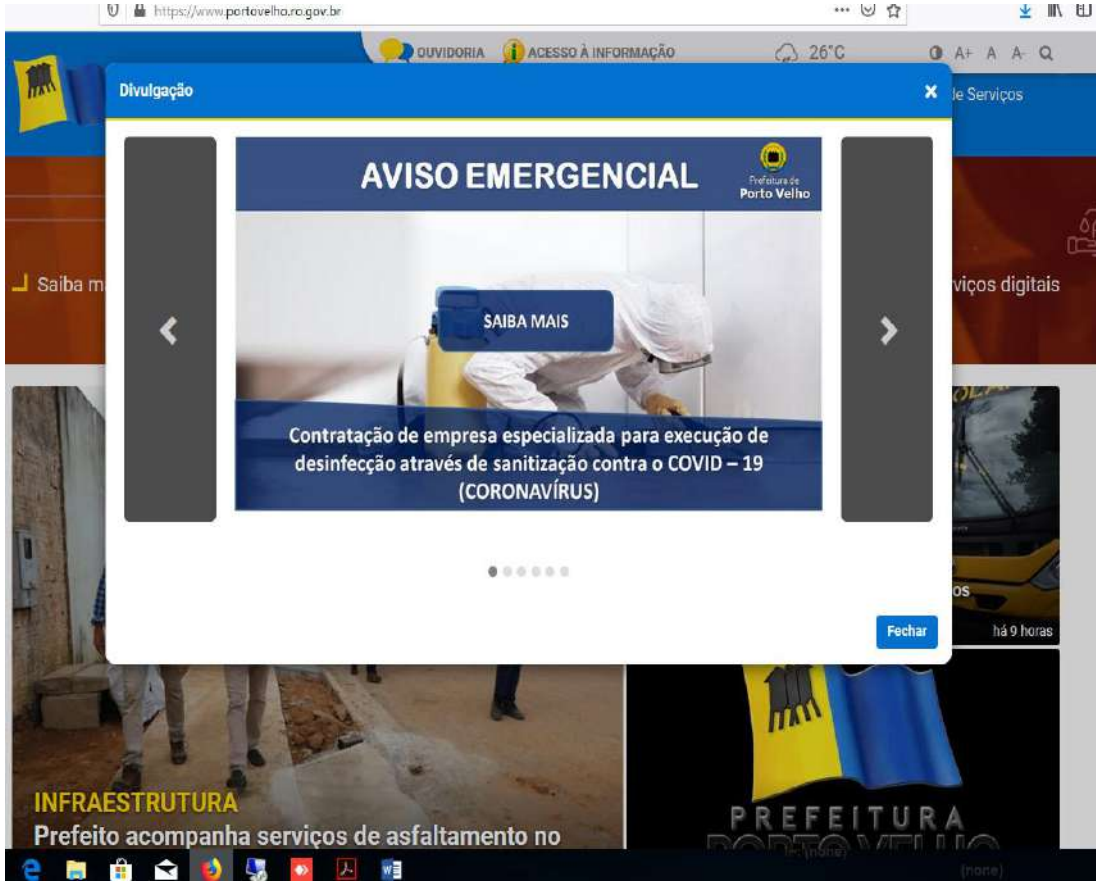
https://www.portovelho.ro.gov.br

OUVIDORIA ACESSO À INFORMAÇÃO 26°C A+ A A-

Divulgação

de Serviços

Saiba m

viços digitais

AVISO EMERGENCIAL

Prefeitura de Porto Velho

SAIBA MAIS

Contratação de empresa especializada para execução de desinfecção através de sanitização contra o COVID – 19 (CORONAVÍRUS)

Fechar

os

há 9 horas

INFRAESTRUTURA

Prefeito acompanha serviços de asfaltamento no

PREFEITURA

(none)

(none)